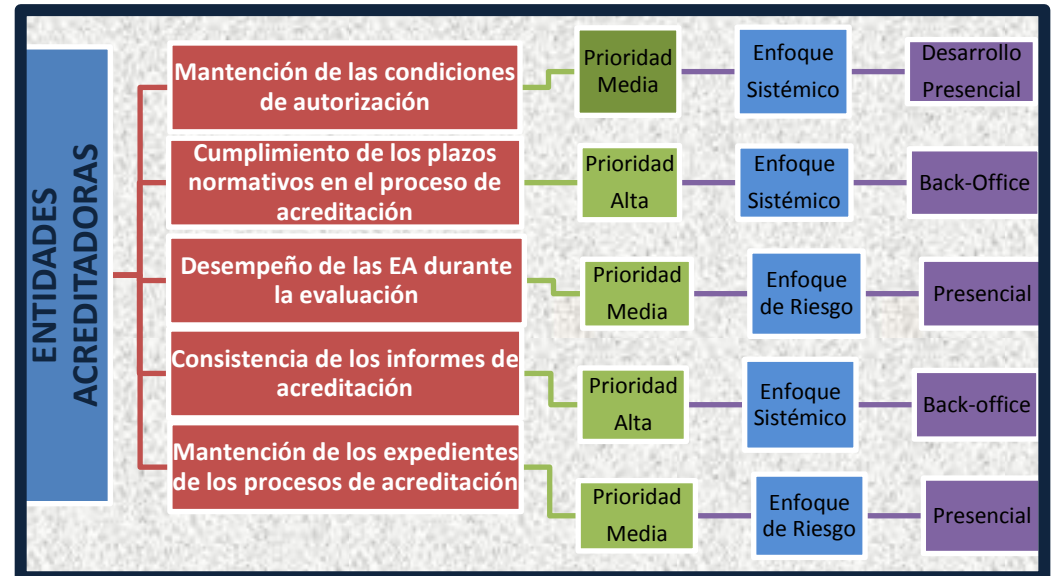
ENTIDADES ACREDITADORAS

Mantención de las condiciones de autorización
Prioridad Media
Enfoque Sistémico
Desarrollo Presencial

Cumplimiento de los plazos normativos en el proceso de acreditación
Prioridad Alta
Enfoque Sistémico
Back-Office

Desempeño de las EA durante la evaluación
Prioridad Media
Enfoque de Riesgo
Presencial

Consistencia de los informes de acreditación
Prioridad Alta
Enfoque Sistémico
Back-office

Mantención de los expedientes de los procesos de acreditación
Prioridad Media
Enfoque de Riesgo
Presencial